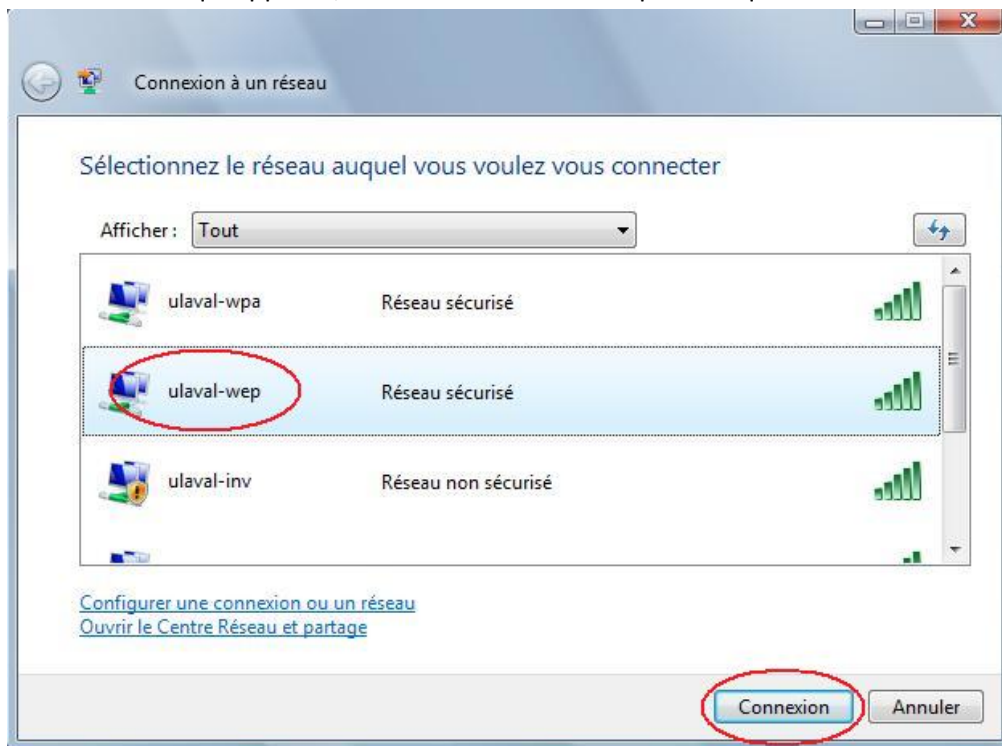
Connexion à un réseau

Sélectionnez le réseau auquel vous voulez vous connecter

Afficher : Tout

ulaval-wpa Réseau sécurisé

ulaval-wep Réseau sécurisé

ulaval-inv Réseau non sécurisé

Configurer une connexion ou un réseau
Ouvrir le Centre Réseau et partage

Connexion Annuler